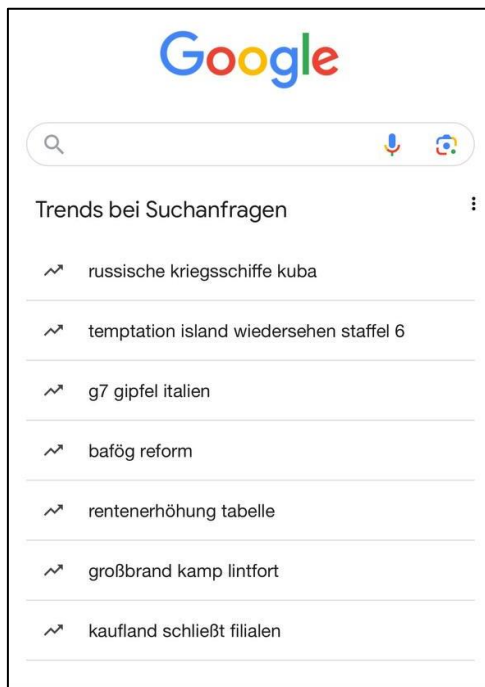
Google

Trends bei Suchanfragen

russische kriegsschiffe kuba

temptation island wiedersehen staffel 6

g7 gipfel italien

bafög reform

rentenerhöhung tabelle

großbrand kamp lintfort

kaufland schließt filialen